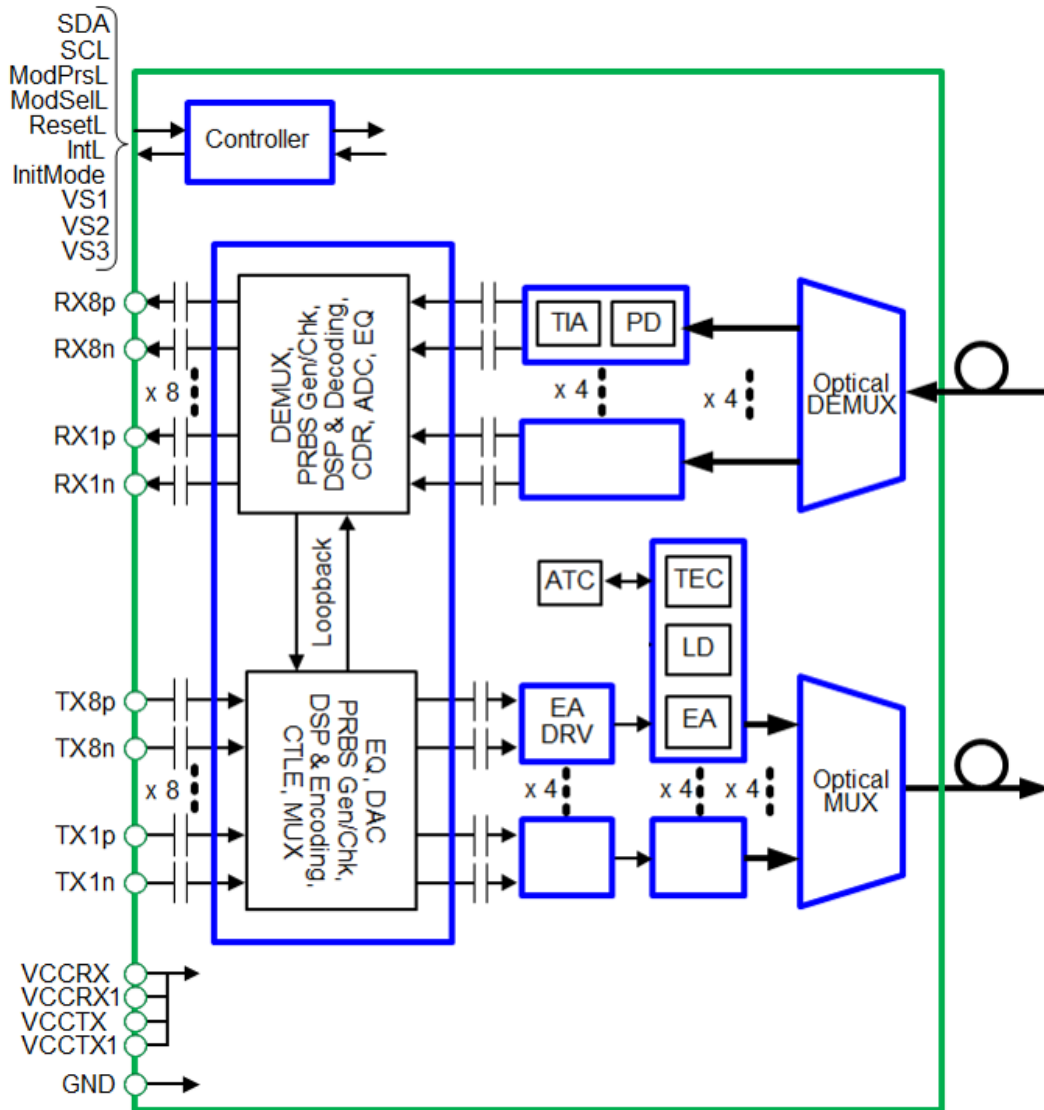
SDA
SCL
ModPrsL
ModSelL
ResetL
IntL
InitMode
VS1
VS2
VS3

Controller

RX8p
RX8n
x 8
RX1p
RX1n

DEMUX, PRBS Gen/Chk, DSP & Decoding, CDR, ADC, EQ

TIA
PD
x 4
x 4
Optical DEMUX

Loopback

ATC
TEC
LD
EA

TX8p
TX8n
x 8
TX1p
TX1n

EQ, DAC PRBS Gen/Chk, DSP & Encoding, CTLE, MUX

EA DRV
x 4
x 4
x 4
Optical MUX

VCCRX
VCCRX1
VCCTX
VCCTX1
GND